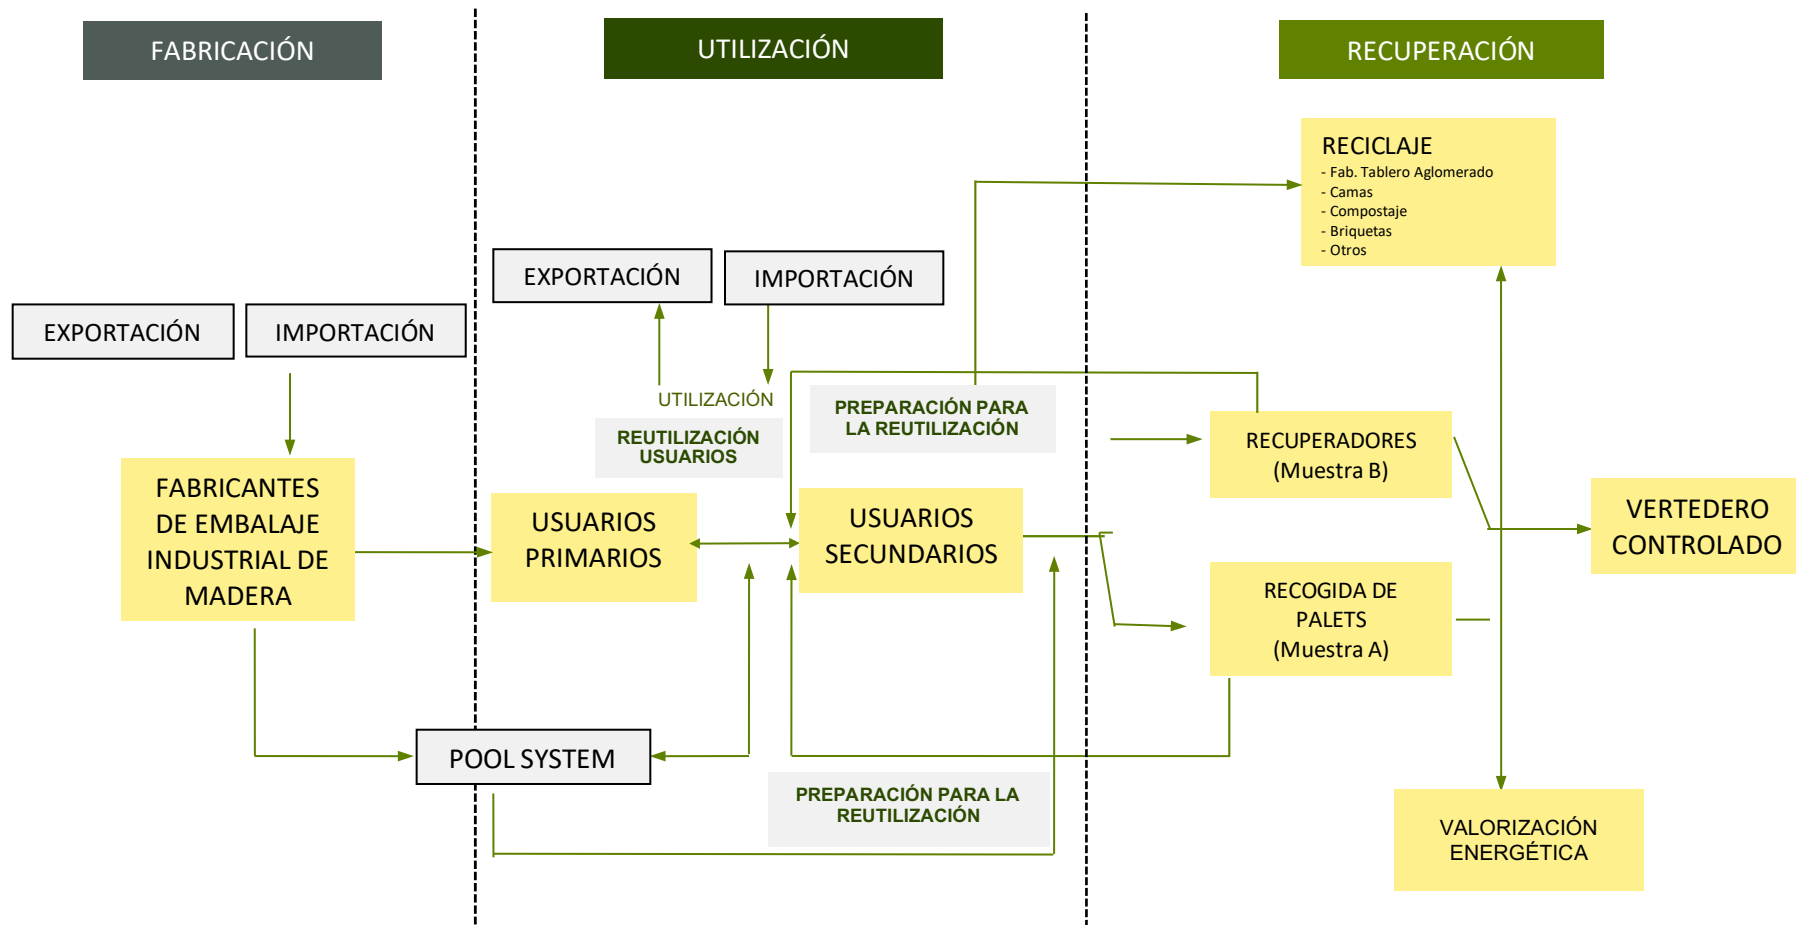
FABRICACIÓN

UTILIZACIÓN

RECUPERACIÓN

RECICLAJE
- Fab. Tablero Aglomerado
- Camas
- Compostaje
- Briquetas
- Otros

EXPORTACIÓN

IMPORTACIÓN

EXPORTACIÓN

IMPORTACIÓN

UTILIZACIÓN

REUTILIZACIÓN USUARIOS

PREPARACIÓN PARA LA REUTILIZACIÓN

RECUPERADORES (Muestra B)

FABRICANTES DE EMBALAJE INDUSTRIAL DE MADERA

USUARIOS PRIMARIOS

USUARIOS SECUNDARIOS

VERTEDERO CONTROLADO

RECOGIDA DE PALETS (Muestra A)

POOL SYSTEM

PREPARACIÓN PARA LA REUTILIZACIÓN

VALORIZACIÓN ENERGÉTICA